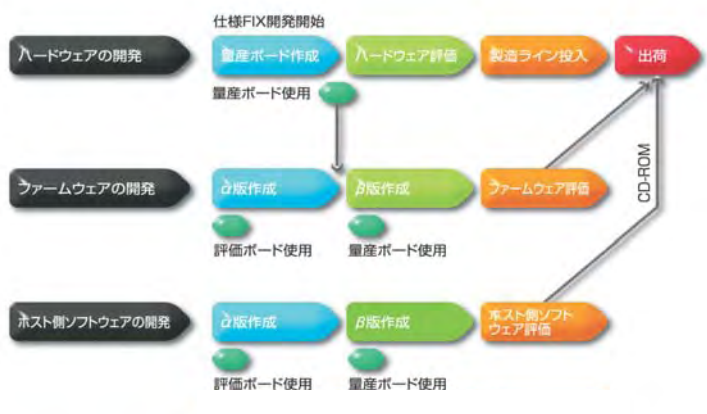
仕様FIX開発開始

ハードウェアの開発
量産ボード作成
ハードウェア評価
製造ライン投入
出荷

量産ボード使用

ファームウェアの開発
α版作成
β版作成
ファームウェア評価

評価ボード使用
量産ボード使用

CD-ROM

ホスト側ソフトウェアの開発
α版作成
β版作成
ホスト側ソフトウェア評価

評価ボード使用
量産ボード使用